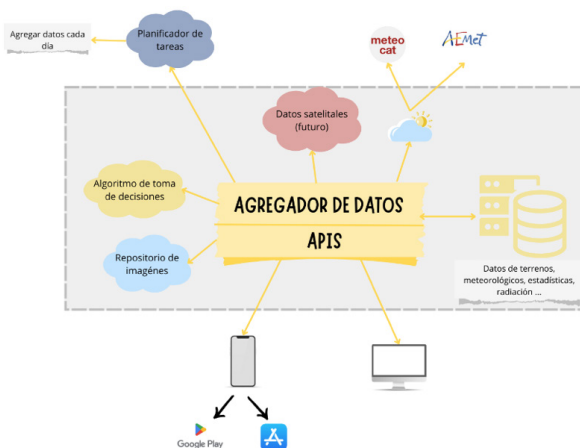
Agregar datos cada dia

Planificador de tareas

meteo cat

AEmet

Datos satelitales (futuro)

Algoritmo de toma de decisiones

AGREGADOR DE DATOS

APIS

Repositorio de imagénes

Datos de terrenos, meteorológicos, estadísticas, radiación ...

Google Play